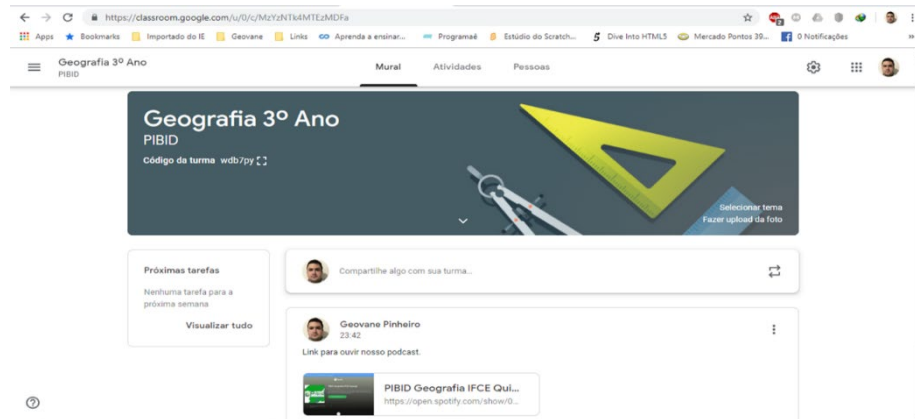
https://classroom.google.com/u/0/c/MzYzNTk4MTEzMDFa

Apps Bookmarks Importado do IE Geovane Links Aprenda a ensinar... Programaê Estúdio do Scratch... Dive Into HTML5 Mercado Pontos 39... 0 Notificações

Geografia 3º Ano
PIBID

Mural Atividades Pessoas

Geografia 3º Ano
PIBID
Código da turma wdb7py

Selecionar tema
Fazer upload da foto

Próximas tarefas
Nenhuma tarefa para a próxima semana
Visualizar tudo

Compartilhe algo com sua turma...

Geovane Pinheiro
23:42
Link para ouvir nosso podcast.

PIBID Geografia IFCE Qui...
https://open.spotify.com/show/0...